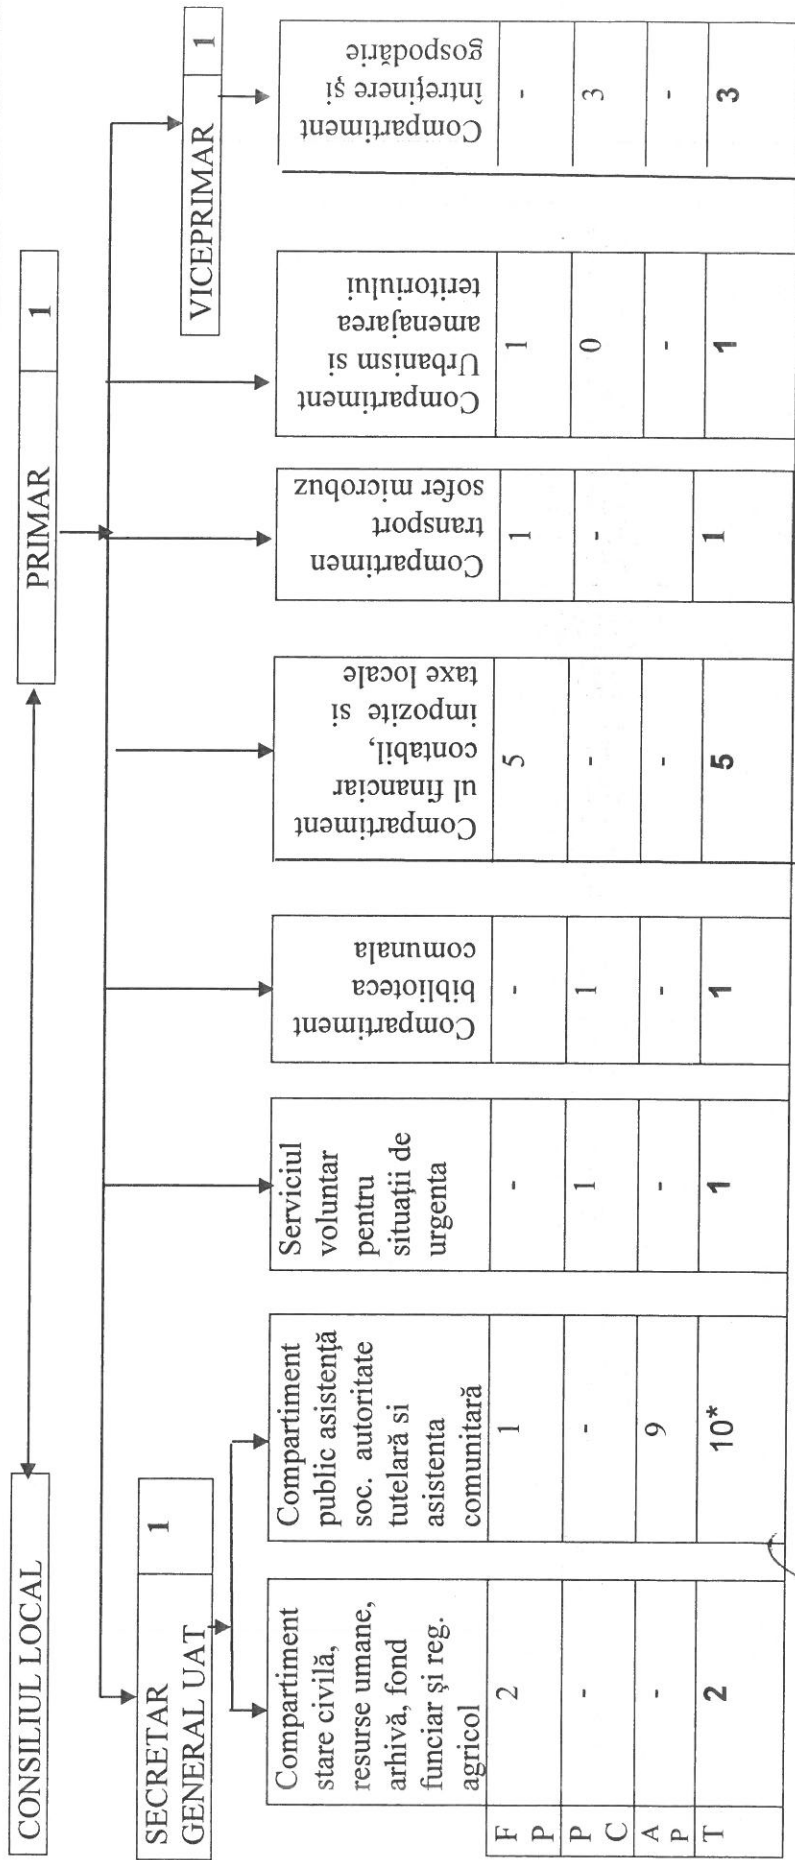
CONSILIUL LOCAL

PRIMAR 1

SECRETAR GENERAL UAT 1

VICEPRIMAR 1

| | Compartiment stare civilă, resurse umane, arhivă, fond funciar şi reg. agricol | Compartiment public asistenţă soc. autoritate tutelară si asistenta comunitară | Serviciul voluntar pentru situaţii de urgenta | Compartiment biblioteca comunala | Compartimentul financiar contabil, impozite si taxe locale | Compartimen transport sofer microbuz | Compartiment Urbanism si amenajarea teritoriului | Compartiment întreţinere şi gospodărie |
|---|---|---|---|---|---|---|---|---|
| F P | 2 | 1 | - | - | 5 | 1 | 1 | - |
| P C | - | - | 1 | 1 | - | - | 0 | 3 |
| A P | - | 9 | - | - | - | | - | - |
| T | 2 | 10* | 1 | 1 | 5 | 1 | 1 | 3 |